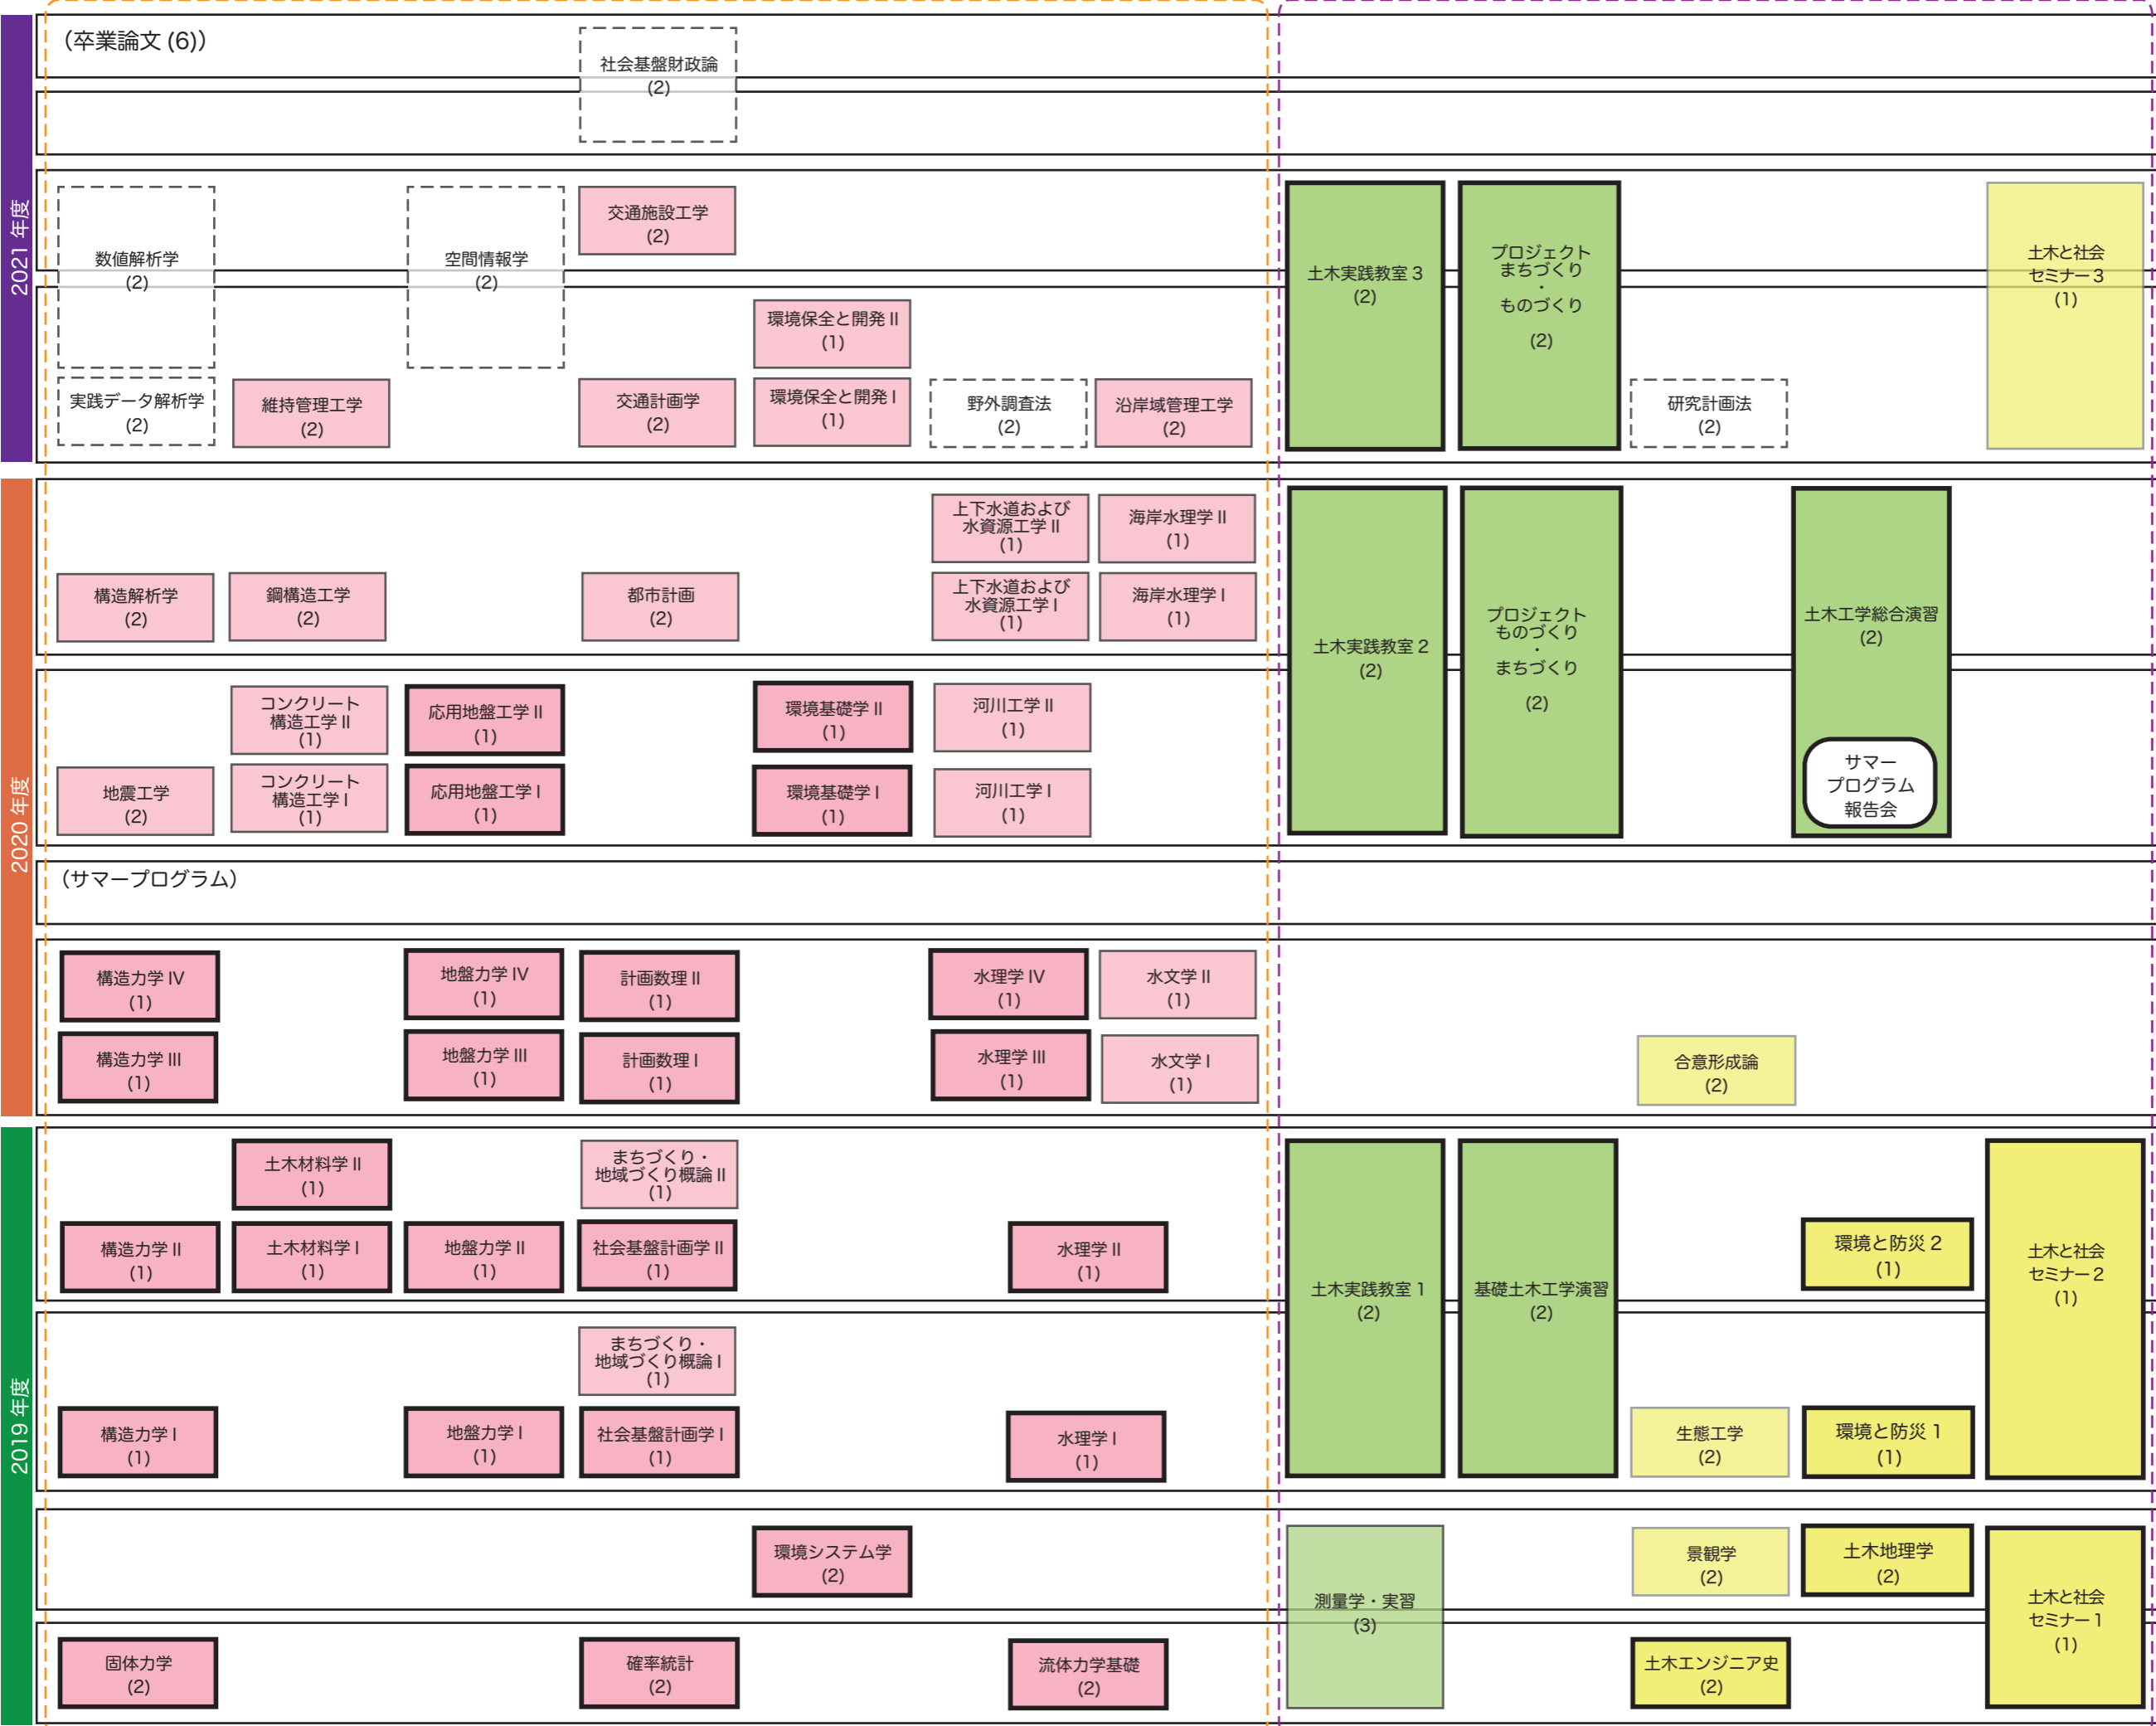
2021 年度

(卒業論文 (6))

社会基盤財政論 (2)

数値解析学 (2)

空間情報学 (2)

交通施設工学 (2)

土木実践教室 3 (2)

プロジェクト まちづくり ・ ものづくり (2)

土木と社会 セミナー 3 (1)

環境保全と開発 II (1)

実践データ解析学 (2)

維持管理工学 (2)

交通計画学 (2)

環境保全と開発 I (1)

野外調査法 (2)

沿岸域管理工学 (2)

研究計画法 (2)

2020 年度

上下水道および 水資源工学 II (1)

海岸水理学 II (1)

構造解析学 (2)

鋼構造工学 (2)

都市計画 (2)

上下水道および 水資源工学 I (1)

海岸水理学 I (1)

土木実践教室 2 (2)

プロジェクト ものづくり ・ まちづくり (2)

土木工学総合演習 (2)

コンクリート 構造工学 II (1)

応用地盤工学 II (1)

環境基礎学 II (1)

河川工学 II (1)

サマー プログラム 報告会

地震工学 (2)

コンクリート 構造工学 I (1)

応用地盤工学 I (1)

環境基礎学 I (1)

河川工学 I (1)

(サマープログラム)

構造力学 IV (1)

地盤力学 IV (1)

計画数理 II (1)

水理学 IV (1)

水文学 II (1)

構造力学 III (1)

地盤力学 III (1)

計画数理 I (1)

水理学 III (1)

水文学 I (1)

合意形成論 (2)

2019 年度

土木材料学 II (1)

まちづくり・ 地域づくり概論 II (1)

構造力学 II (1)

土木材料学 I (1)

地盤力学 II (1)

社会基盤計画学 II (1)

水理学 II (1)

土木実践教室 1 (2)

基礎土木工学演習 (2)

環境と防災 2 (1)

土木と社会 セミナー 2 (1)

まちづくり・ 地域づくり概論 I (1)

構造力学 I (1)

地盤力学 I (1)

社会基盤計画学 I (1)

水理学 I (1)

生態工学 (2)

環境と防災 1 (1)

環境システム学 (2)

測量学・実習 (3)

景観学 (2)

土木地理学 (2)

土木と社会 セミナー 1 (1)

固体力学 (2)

確率統計 (2)

流体力学基礎 (2)

土木エンジニア史 (2)